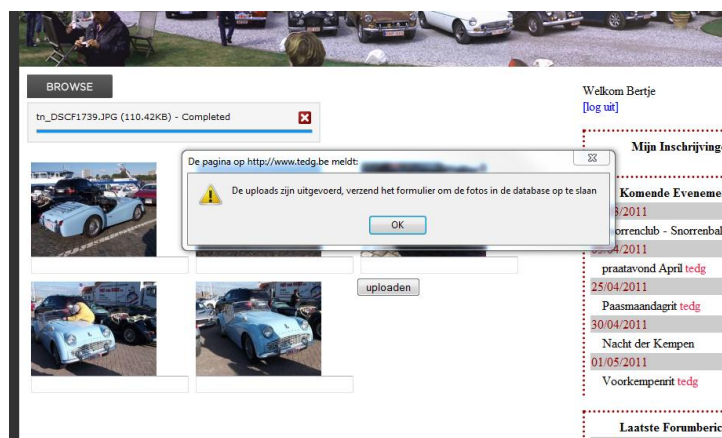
BROWSE

tn_DSCF1739.JPG (110.42KB) - Completed

De pagina op http://www.tedg.be meldt:

De uploads zijn uitgevoerd, verzend het formulier om de fotos in de database op te slaan

OK

uploaden

Welkom Bertje
[log uit]

Mijn Inschrijving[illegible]

Komende Evenem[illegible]

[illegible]/2011
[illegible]orrenclub - Snorrenba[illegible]
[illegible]/04/2011
praatavond April tedg
25/04/2011
Paasmaandagrit tedg
30/04/2011
Nacht der Kempen
01/05/2011
Voorkempenrit tedg

Laatste Forumberic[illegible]